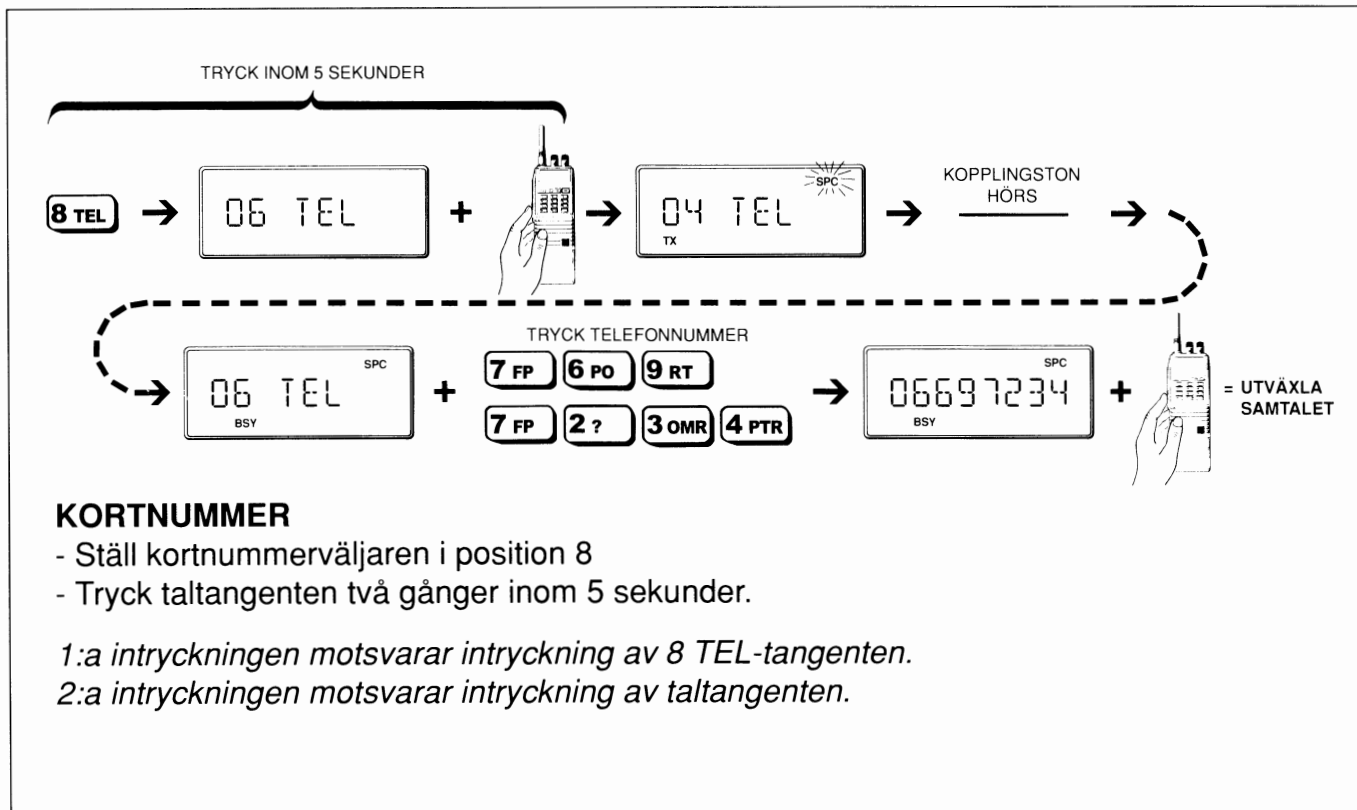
TRYCK INOM 5 SEKUNDER

8 TEL → 06 TEL + → 04 TEL SPC TX → KOPPLINGSTON HÖRS →

→ 06 TEL SPC BSY + TRYCK TELEFONNUMMER 7 FP 6 PO 9 RT 7 FP 2 ? 3 OMR 4 PTR → 06697234 SPC BSY + = UTVÄXLA SAMTALET

**KORTNUMMER**
- Ställ kortnummerväljaren i position 8
- Tryck taltangenten två gånger inom 5 sekunder.

*1:a intryckningen motsvarar intryckning av 8 TEL-tangenten.*
*2:a intryckningen motsvarar intryckning av taltangenten.*